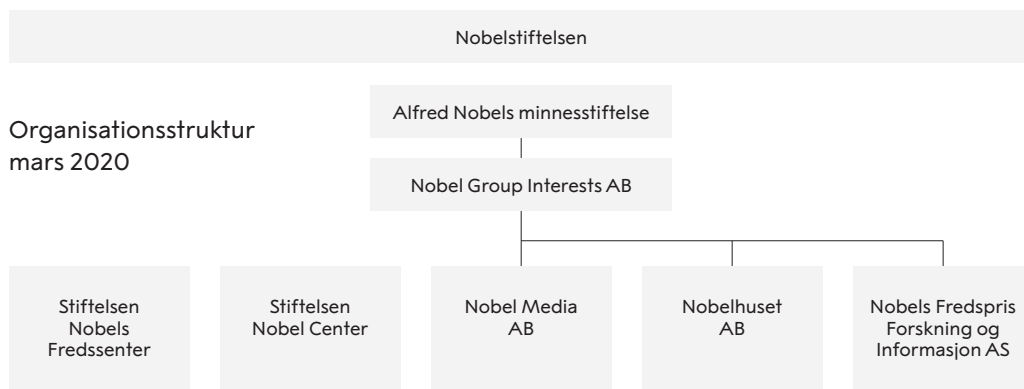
Nobelstiftelsen

Organisationsstruktur mars 2020

Alfred Nobels minnesstiftelse

Nobel Group Interests AB

Stiftelsen Nobels Fredssenter

Stiftelsen Nobel Center

Nobel Media AB

Nobelhuset AB

Nobels Fredspris Forskning og Informasjon AS